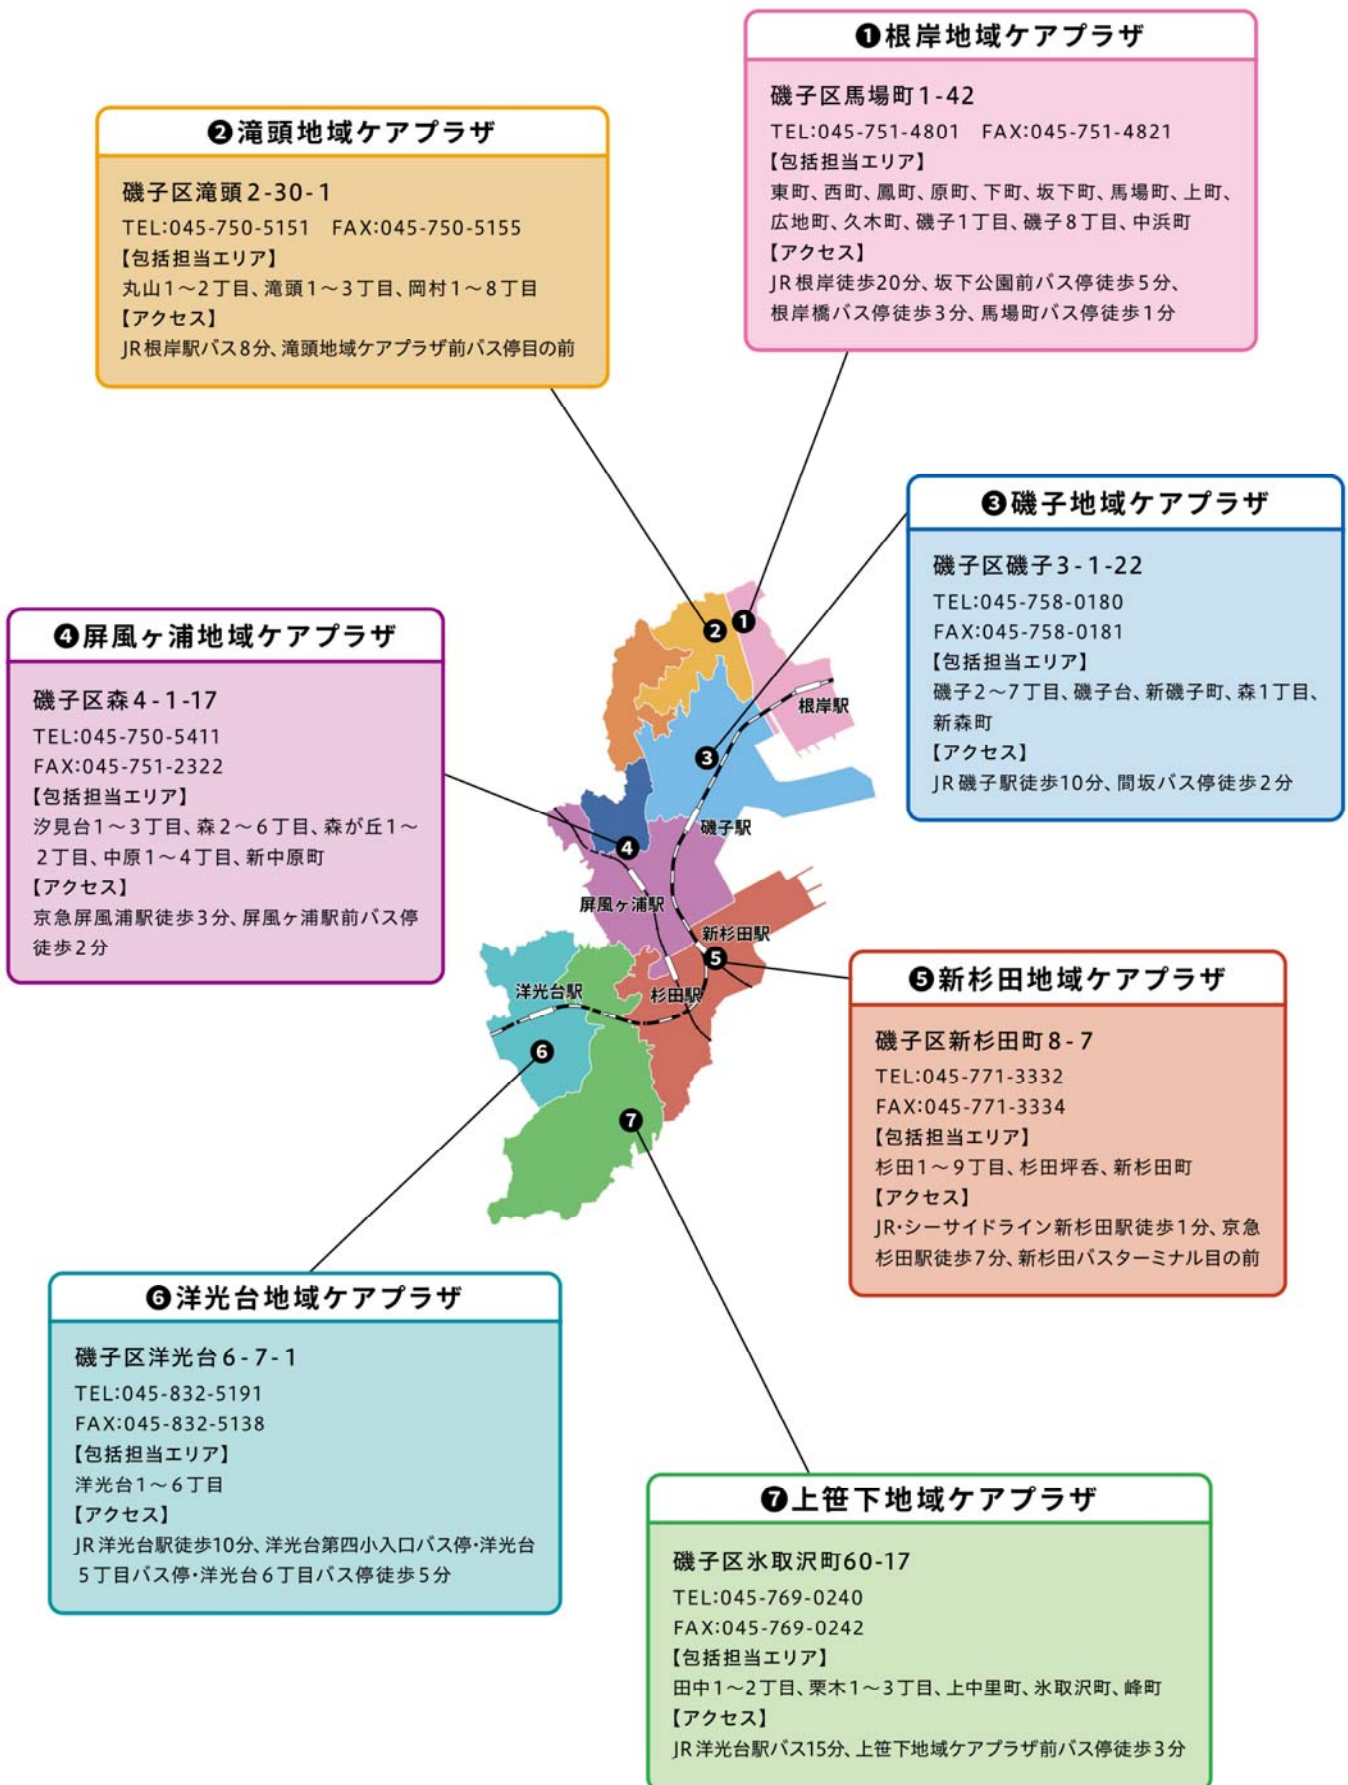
❶根岸地域ケアプラザ

磯子区馬場町1-42
TEL:045-751-4801　FAX:045-751-4821
【包括担当エリア】
東町、西町、鳳町、原町、下町、坂下町、馬場町、上町、広地町、久木町、磯子1丁目、磯子8丁目、中浜町
【アクセス】
JR根岸徒歩20分、坂下公園前バス停徒歩5分、根岸橋バス停徒歩3分、馬場町バス停徒歩1分

❷滝頭地域ケアプラザ

磯子区滝頭2-30-1
TEL:045-750-5151　FAX:045-750-5155
【包括担当エリア】
丸山1～2丁目、滝頭1～3丁目、岡村1～8丁目
【アクセス】
JR根岸駅バス8分、滝頭地域ケアプラザ前バス停目の前

❸磯子地域ケアプラザ

磯子区磯子3-1-22
TEL:045-758-0180
FAX:045-758-0181
【包括担当エリア】
磯子2～7丁目、磯子台、新磯子町、森1丁目、新森町
【アクセス】
JR磯子駅徒歩10分、間坂バス停徒歩2分

❹屏風ヶ浦地域ケアプラザ

磯子区森4-1-17
TEL:045-750-5411
FAX:045-751-2322
【包括担当エリア】
汐見台1～3丁目、森2～6丁目、森が丘1～2丁目、中原1～4丁目、新中原町
【アクセス】
京急屏風浦駅徒歩3分、屏風ヶ浦駅前バス停徒歩2分

根岸駅
磯子駅
屏風ヶ浦駅
新杉田駅
洋光台駅
杉田駅

❺新杉田地域ケアプラザ

磯子区新杉田町8-7
TEL:045-771-3332
FAX:045-771-3334
【包括担当エリア】
杉田1～9丁目、杉田坪呑、新杉田町
【アクセス】
JR・シーサイドライン新杉田駅徒歩1分、京急杉田駅徒歩7分、新杉田バスターミナル目の前

❻洋光台地域ケアプラザ

磯子区洋光台6-7-1
TEL:045-832-5191
FAX:045-832-5138
【包括担当エリア】
洋光台1～6丁目
【アクセス】
JR洋光台駅徒歩10分、洋光台第四小入口バス停・洋光台5丁目バス停・洋光台6丁目バス停徒歩5分

❼上笹下地域ケアプラザ

磯子区氷取沢町60-17
TEL:045-769-0240
FAX:045-769-0242
【包括担当エリア】
田中1～2丁目、栗木1～3丁目、上中里町、氷取沢町、峰町
【アクセス】
JR洋光台駅バス15分、上笹下地域ケアプラザ前バス停徒歩3分